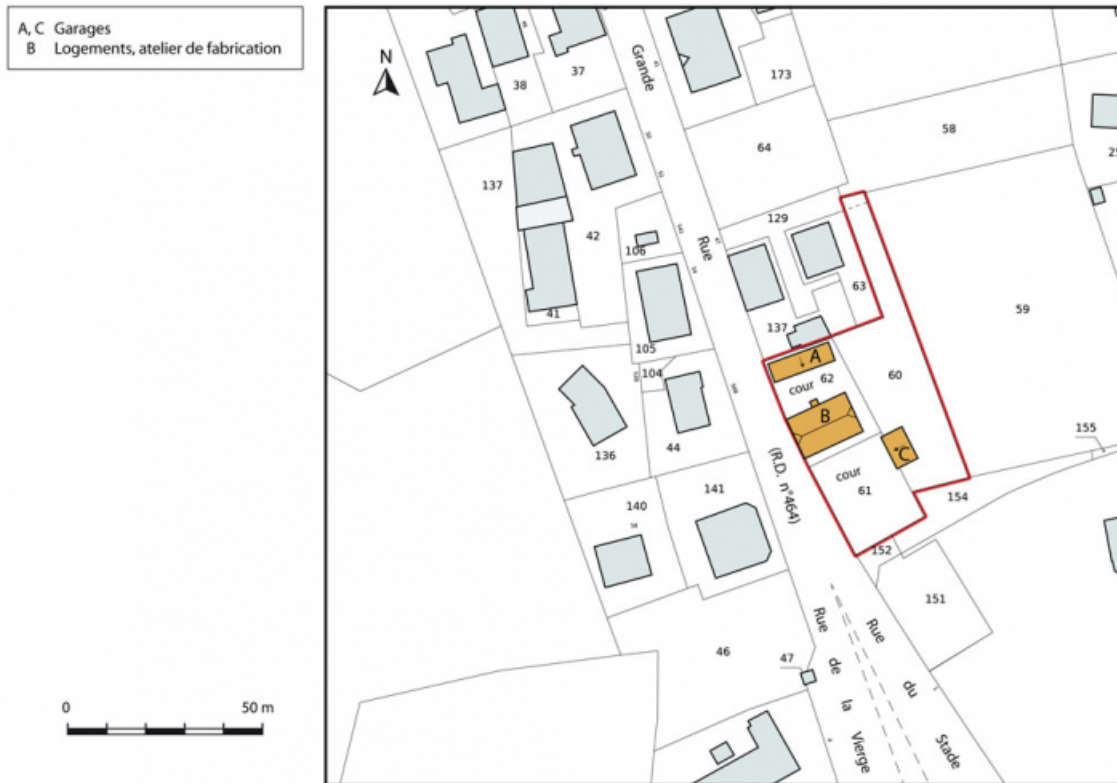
A, C Garages
B Logements, atelier de fabrication

N

38
37
Grande
173
58
64
137
129
42
106
Rue
63
59
41
137
105
A
104
cour
62
60
B
136
44
(R.D. n°464)
155
C
cour
61
140
141
154
152
151
Rue
Rue
de
du
46
47
la
Vierge
Stade

0
50 m